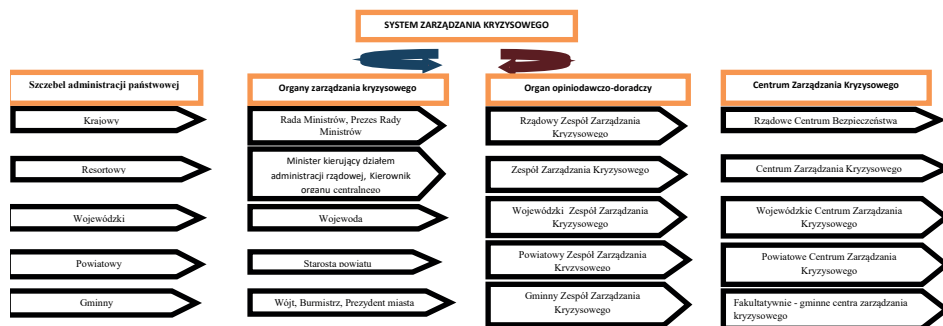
SYSTEM ZARZĄDZANIA KRYZYSOWEGO

Szczebel administracji państwowej

Krajowy

Resortowy

Wojewódzki

Powiatowy

Gminny

Organy zarządzania kryzysowego

Rada Ministrów, Prezes Rady Ministrów

Minister kierujący działem administracji rządowej, Kierownik organu centralnego

Wojewoda

Starosta powiatu

Wójt, Burmistrz, Prezydent miasta

Organ opiniodawczo-doradczy

Rządowy Zespół Zarządzania Kryzysowego

Zespół Zarządzania Kryzysowego

Wojewódzki Zespół Zarządzania Kryzysowego

Powiatowy Zespół Zarządzania Kryzysowego

Gminny Zespół Zarządzania Kryzysowego

Centrum Zarządzania Kryzysowego

Rządowe Centrum Bezpieczeństwa

Centrum Zarządzania Kryzysowego

Wojewódzkie Centrum Zarządzania Kryzysowego

Powiatowe Centrum Zarządzania Kryzysowego

Fakultatywnie - gminne centra zarządzania kryzysowego